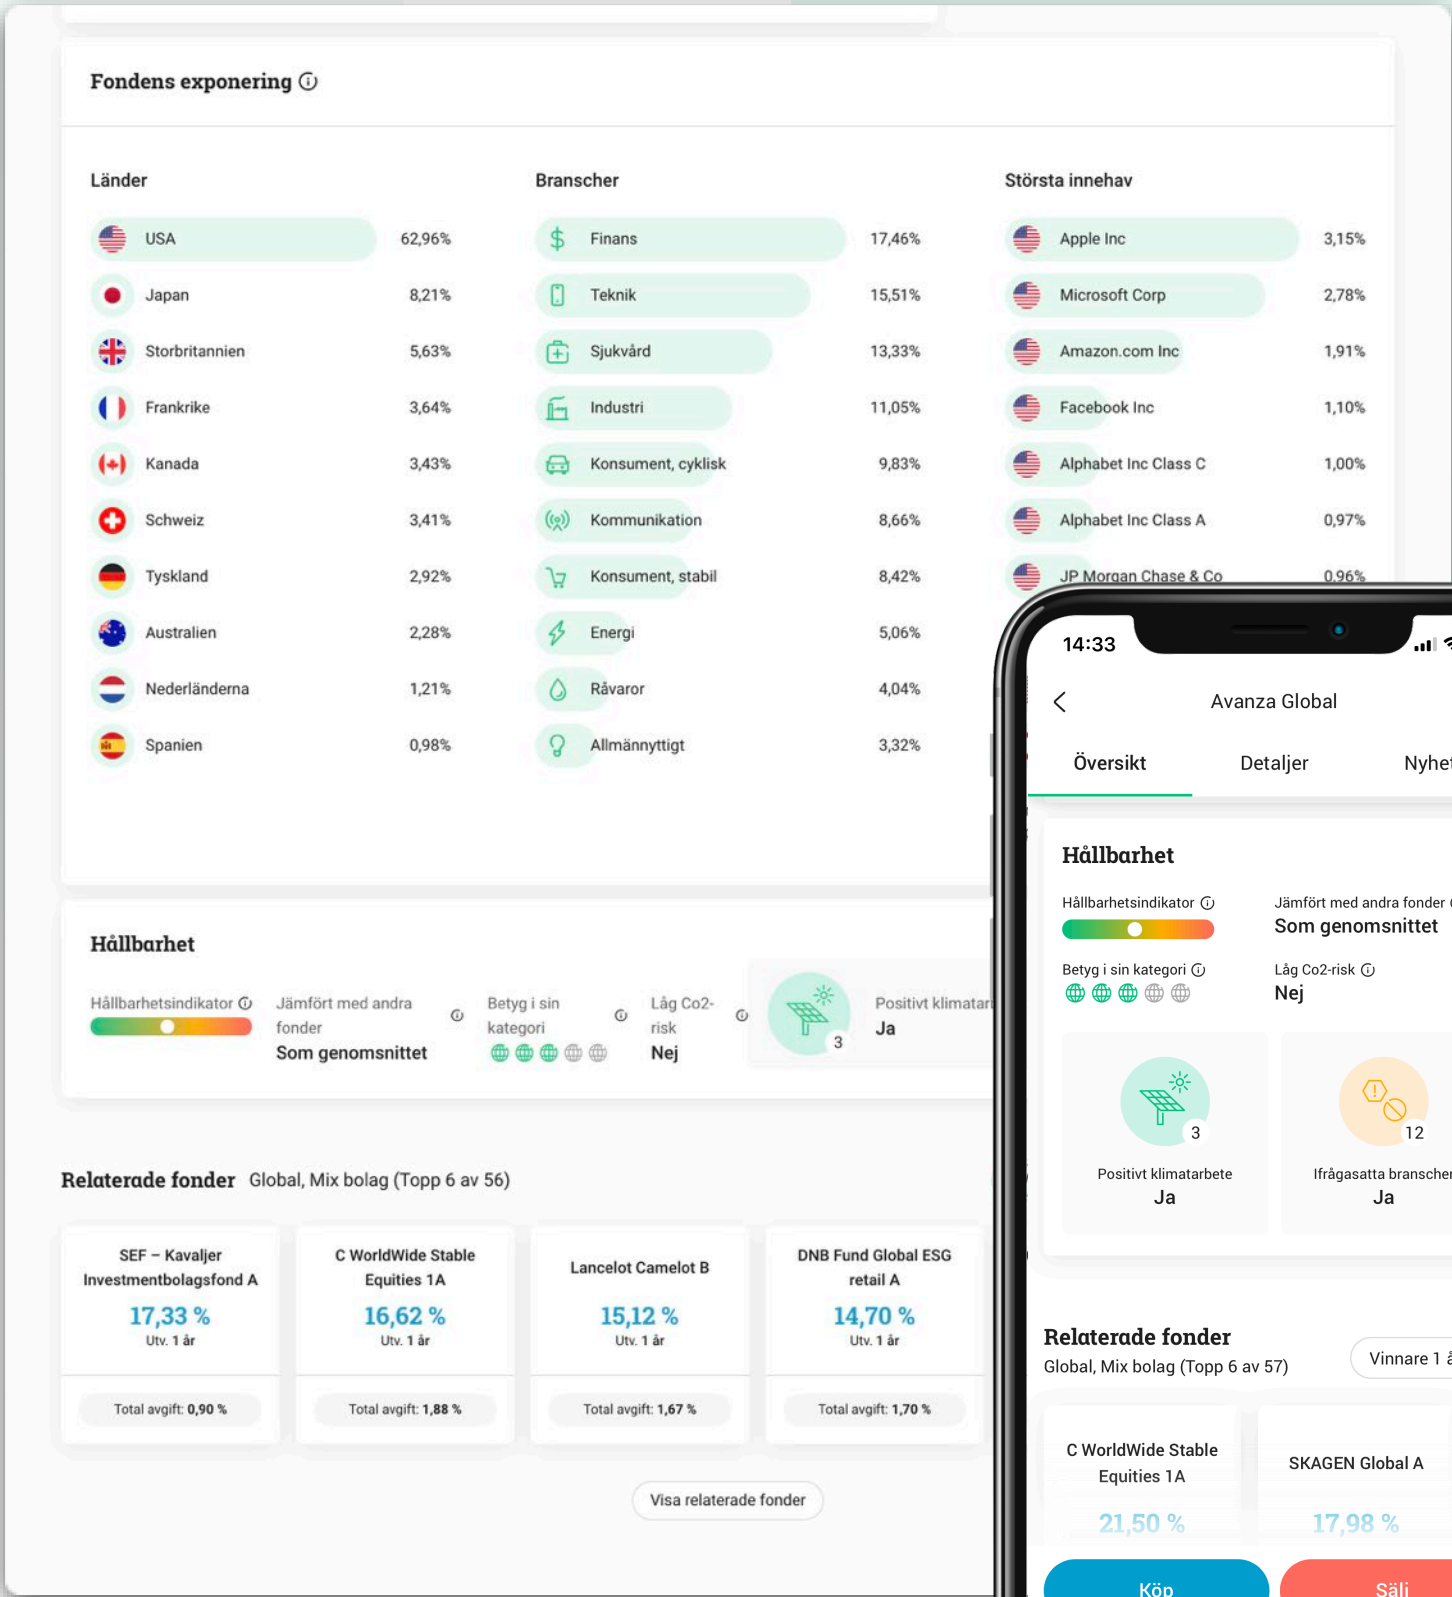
Fondens exponering ⓘ

Länder

| | |
|---|---|
| USA | 62,96% |
| Japan | 8,21% |
| Storbritannien | 5,63% |
| Frankrike | 3,64% |
| Kanada | 3,43% |
| Schweiz | 3,41% |
| Tyskland | 2,92% |
| Australien | 2,28% |
| Nederländerna | 1,21% |
| Spanien | 0,98% |

Branscher

| | |
|---|---|
| Finans | 17,46% |
| Teknik | 15,51% |
| Sjukvård | 13,33% |
| Industri | 11,05% |
| Konsument, cyklisk | 9,83% |
| Kommunikation | 8,66% |
| Konsument, stabil | 8,42% |
| Energi | 5,06% |
| Råvaror | 4,04% |
| Allmännyttigt | 3,32% |

Största innehav

| | |
|---|---|
| Apple Inc | 3,15% |
| Microsoft Corp | 2,78% |
| Amazon.com Inc | 1,91% |
| Facebook Inc | 1,10% |
| Alphabet Inc Class C | 1,00% |
| Alphabet Inc Class A | 0,97% |
| JP Morgan Chase & Co | 0,96% |

Hållbarhet

Hållbarhetsindikator ⓘ
Jämfört med andra fonder ⓘ
Som genomsnittet
Betyg i sin kategori ⓘ
Låg Co2-risk ⓘ
Nej
3
Positivt klimatar
Ja

Relaterade fonder Global, Mix bolag (Topp 6 av 56)

SEF – Kavaljer Investmentbolagsfond A
17,33 %
Utv. 1 år
Total avgift: 0,90 %

C WorldWide Stable Equities 1A
16,62 %
Utv. 1 år
Total avgift: 1,88 %

Lancelot Camelot B
15,12 %
Utv. 1 år
Total avgift: 1,67 %

DNB Fund Global ESG retail A
14,70 %
Utv. 1 år
Total avgift: 1,70 %

Visa relaterade fonder

14:33
Avanza Global
Översikt
Detaljer
Nyhe

Hållbarhet
Hållbarhetsindikator ⓘ
Jämfört med andra fonder
Som genomsnittet
Betyg i sin kategori ⓘ
Låg Co2-risk ⓘ
Nej
3
Positivt klimatarbete
Ja
12
Ifrågasatta branscher
Ja

Relaterade fonder
Global, Mix bolag (Topp 6 av 57)
Vinnare 1 å

C WorldWide Stable Equities 1A
21,50 %
SKAGEN Global A
17,98 %
Köp
Sälj